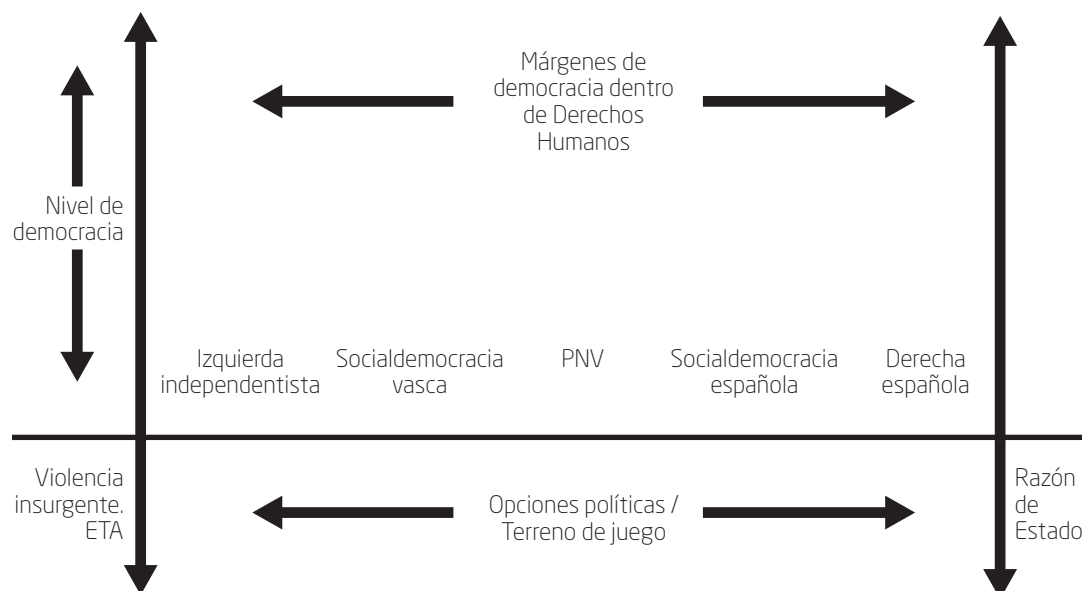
Márgenes de democracia dentro de Derechos Humanos

Nivel de democracia

Izquierda independentista

Socialdemocracia vasca

PNV

Socialdemocracia española

Derecha española

Violencia insurgente. ETA

Opciones políticas / Terreno de juego

Razón de Estado